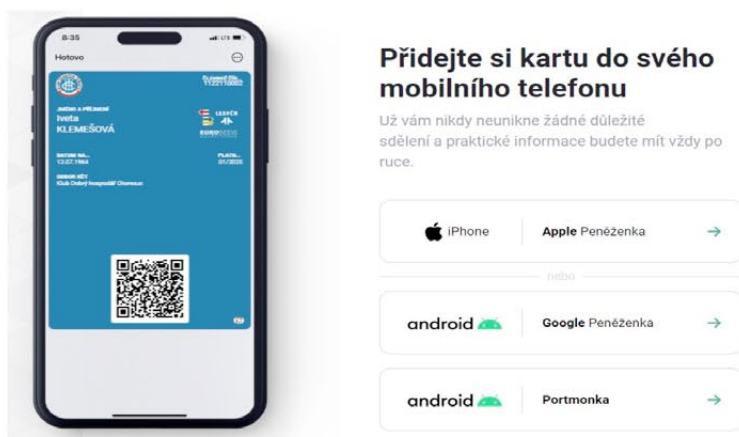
8:35

Hotovo

JMÉNO A PŘÍJMENÍ
Iveta
KLEMEŠOVÁ

DATUM NA...
13.07.1964

PLATÍ...
01/2026

DRUH KDY
Klub Crdový hospodář Olomouc

Přidejte si kartu do svého mobilního telefonu

Už vám nikdy neunikne žádné důležité sdělení a praktické informace budete mít vždy po ruce.

iPhone | Apple Peněženka →

nebo

android | Google Peněženka →

android | Portmonka →